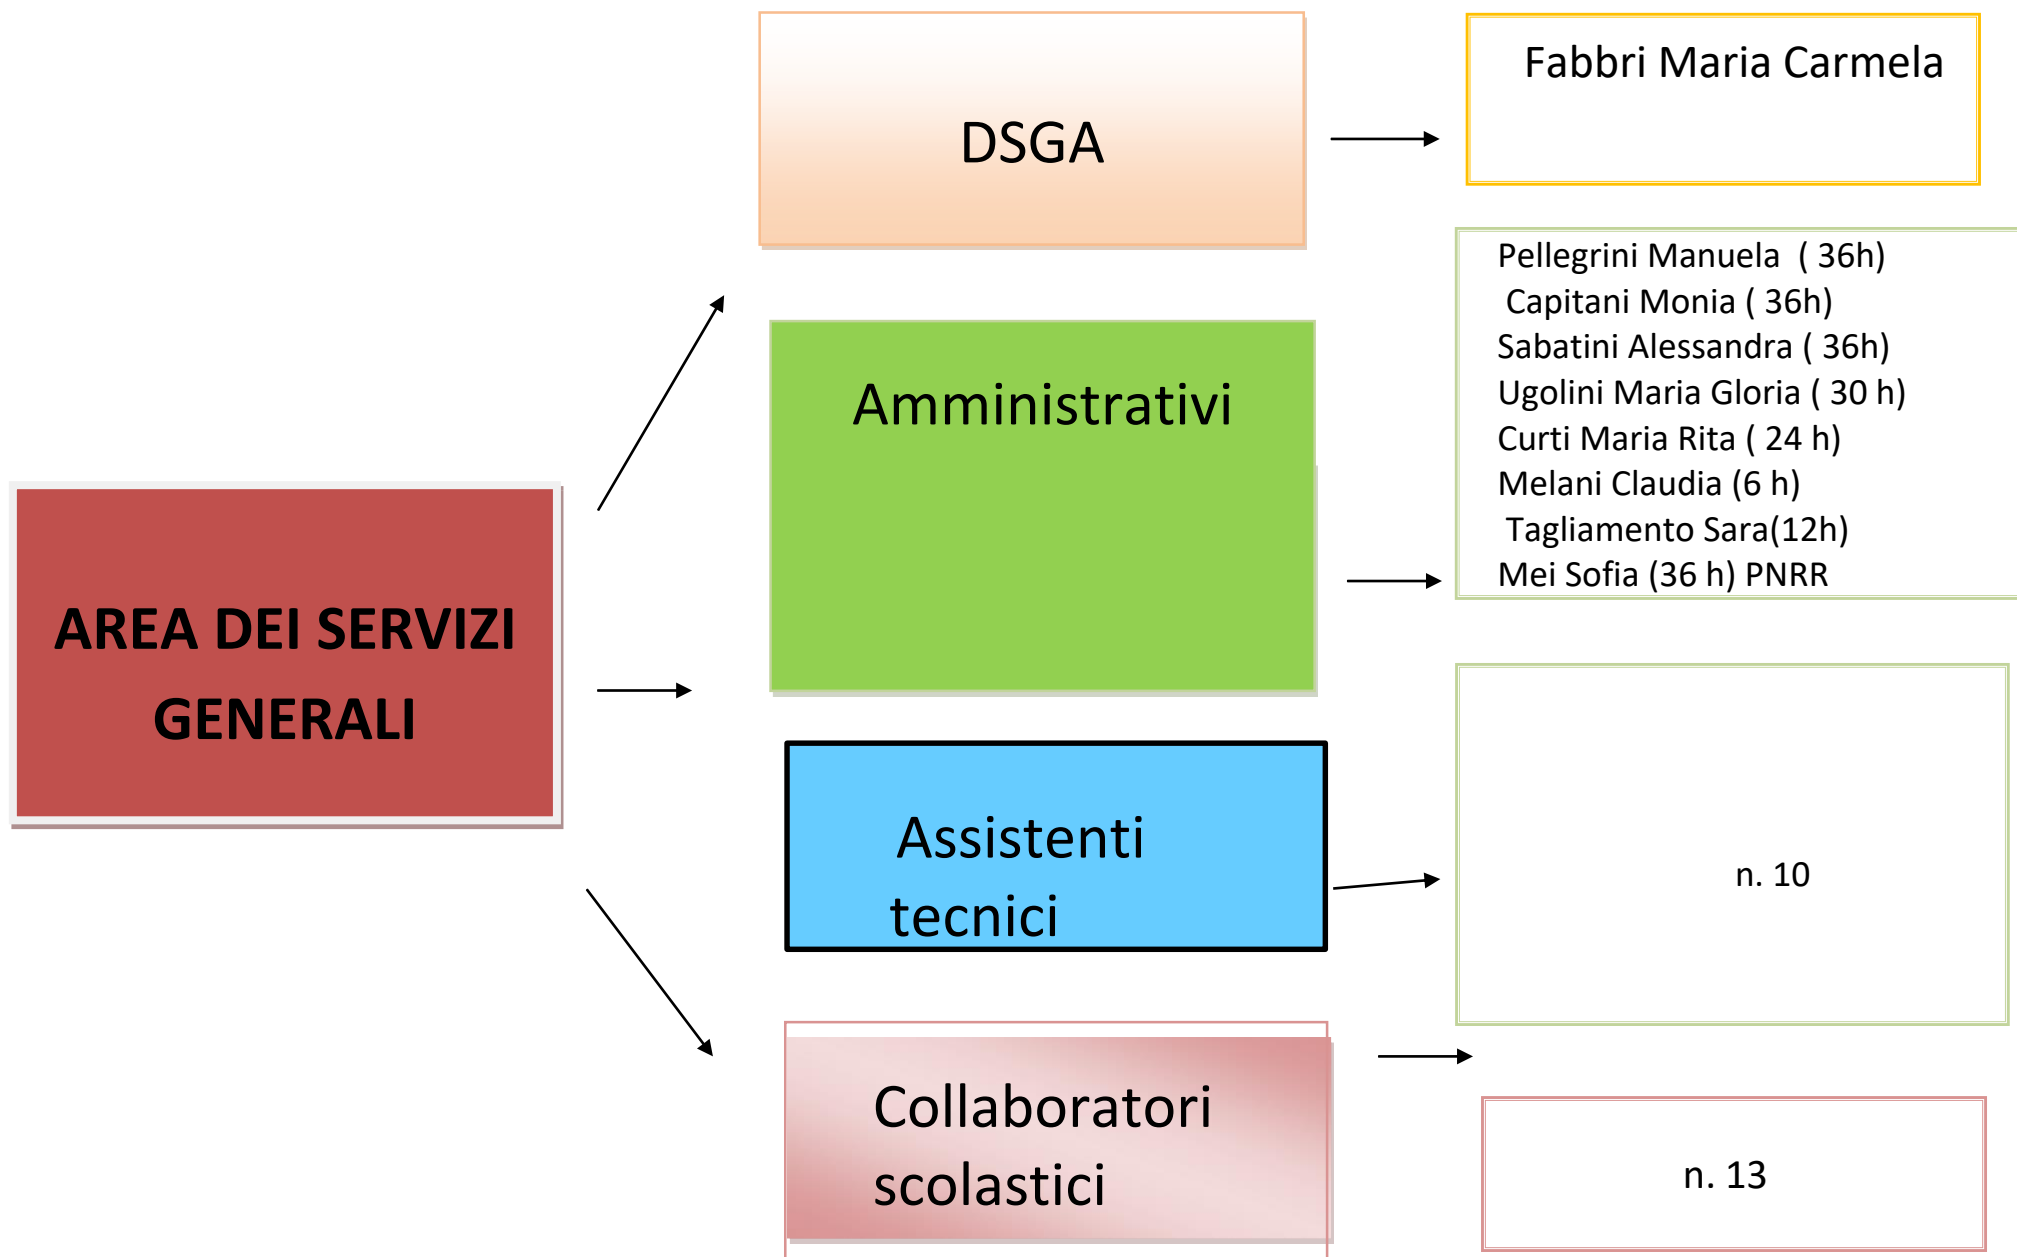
AREA DEI SERVIZI GENERALI

DSGA

Fabbri Maria Carmela

Amministrativi

Pellegrini Manuela ( 36h)
Capitani Monia ( 36h)
Sabatini Alessandra ( 36h)
Ugolini Maria Gloria ( 30 h)
Curti Maria Rita ( 24 h)
Melani Claudia (6 h)
Tagliamento Sara(12h)
Mei Sofia (36 h) PNRR

Assistenti tecnici

n. 10

Collaboratori scolastici

n. 13